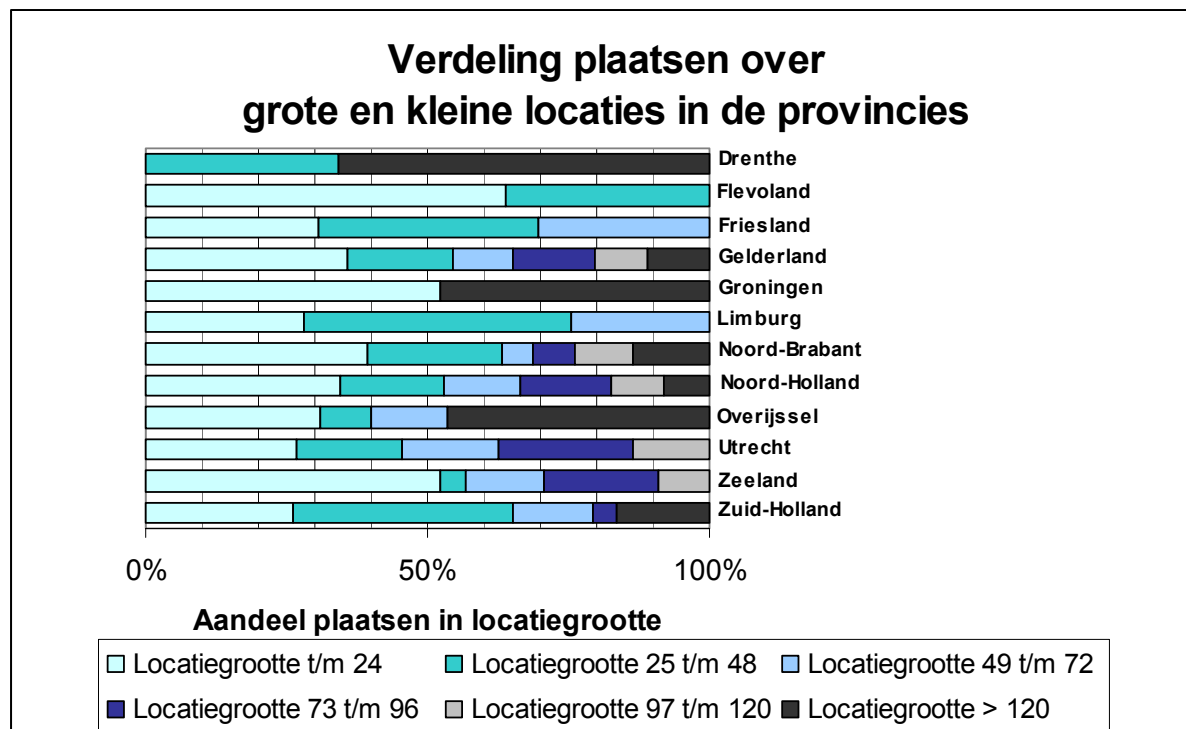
Verdeling plaatsen over grote en kleine locaties in de provincies

Drenthe
Flevoland
Friesland
Gelderland
Groningen
Limburg
Noord-Brabant
Noord-Holland
Overijssel
Utrecht
Zeeland
Zuid-Holland

0%
50%
100%

Aandeel plaatsen in locatiegrootte

Locatiegrootte t/m 24
Locatiegrootte 25 t/m 48
Locatiegrootte 49 t/m 72
Locatiegrootte 73 t/m 96
Locatiegrootte 97 t/m 120
Locatiegrootte > 120